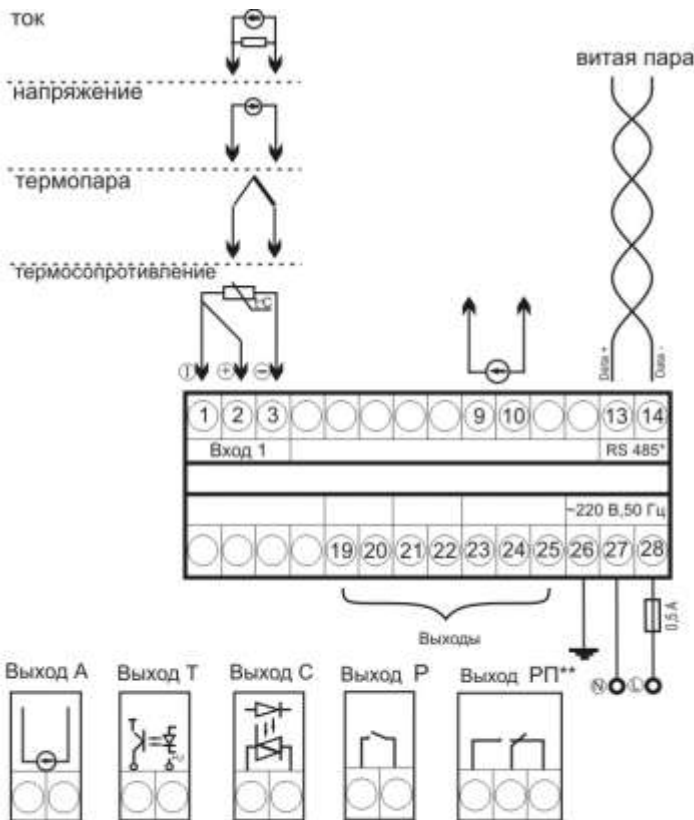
ток

напряжение

термопара

термосопротивление

витая пара

t°C

I + −

Data + Data -

1 2 3 9 10 13 14

Вход 1

RS 485*

~220 В,50 Гц

19 20 21 22 23 24 25 26 27 28

Выходы

0,5 А

N L

Выход А Выход Т Выход С Выход Р Выход РП**